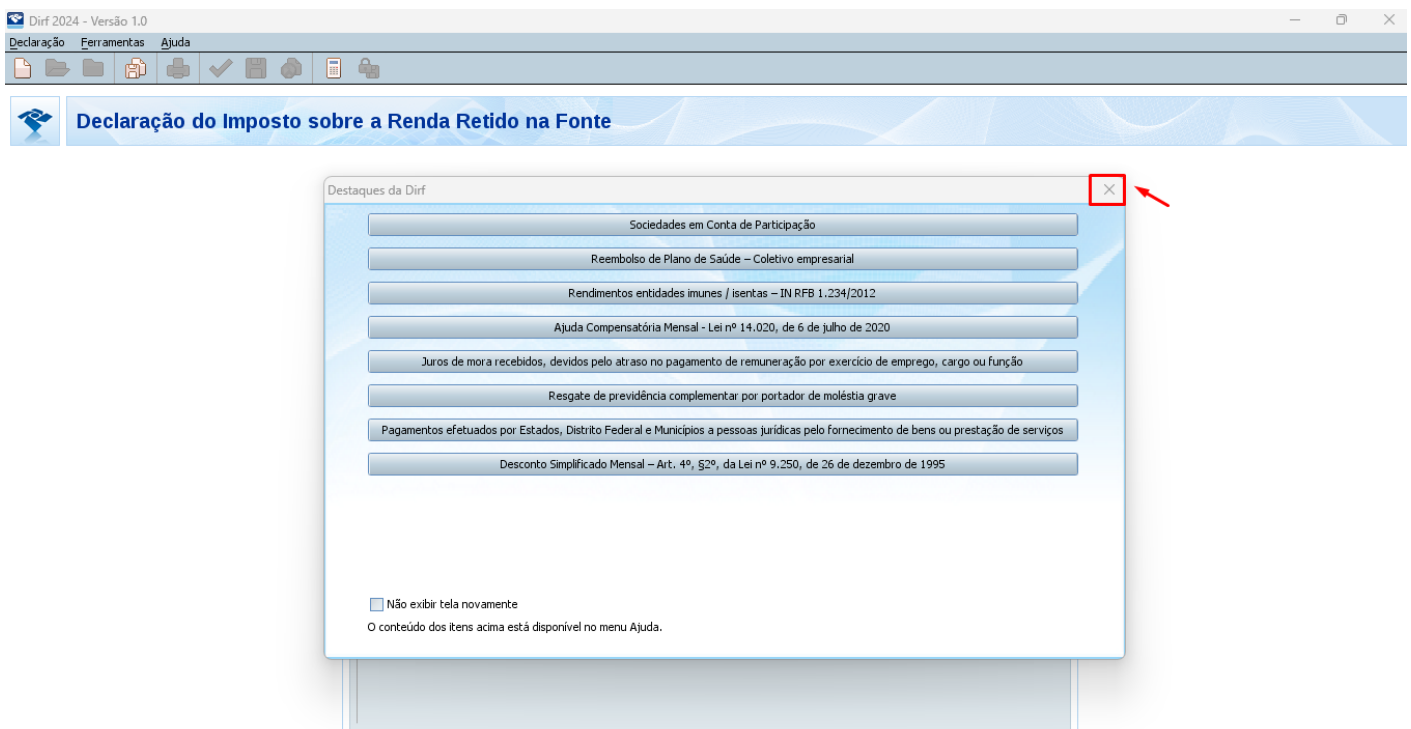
Dirf 2024 - Versão 1.0

Declaração Ferramentas Ajuda

Declaração do Imposto sobre a Renda Retido na Fonte

Destaques da Dirf

Sociedades em Conta de Participação

Reembolso de Plano de Saúde – Coletivo empresarial

Rendimentos entidades imunes / isentas – IN RFB 1.234/2012

Ajuda Compensatória Mensal - Lei nº 14.020, de 6 de julho de 2020

Juros de mora recebidos, devidos pelo atraso no pagamento de remuneração por exercício de emprego, cargo ou função

Resgate de previdência complementar por portador de moléstia grave

Pagamentos efetuados por Estados, Distrito Federal e Municípios a pessoas jurídicas pelo fornecimento de bens ou prestação de serviços

Desconto Simplificado Mensal – Art. 4º, §2º, da Lei nº 9.250, de 26 de dezembro de 1995

Não exibir tela novamente

O conteúdo dos itens acima está disponível no menu Ajuda.